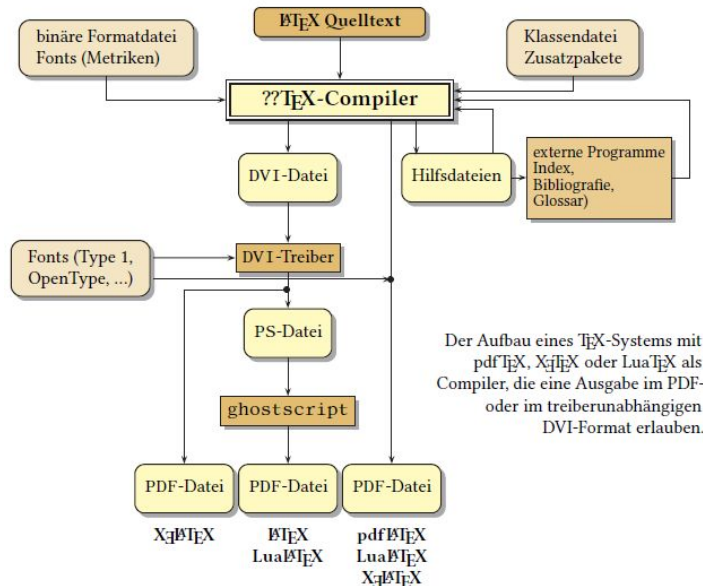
LaTeX Quelltext

binäre Formatdatei
Fonts (Metriken)

Klassendatei
Zusatzpakete

??TeX-Compiler

DVI-Datei

Hilfsdateien

externe Programme
Index,
Bibliografie,
Glossar)

Fonts (Type 1,
OpenType, ...)

DVI-Treiber

PS-Datei

ghostscript

PDF-Datei

PDF-Datei

PDF-Datei

XeLaTeX

LaTeX
LuaLaTeX

pdfLaTeX
LuaLaTeX
XeLaTeX

Der Aufbau eines TeX-Systems mit pdfTeX, XeTeX oder LuaTeX als Compiler, die eine Ausgabe im PDF- oder im treiberunabhängigen DVI-Format erlauben.